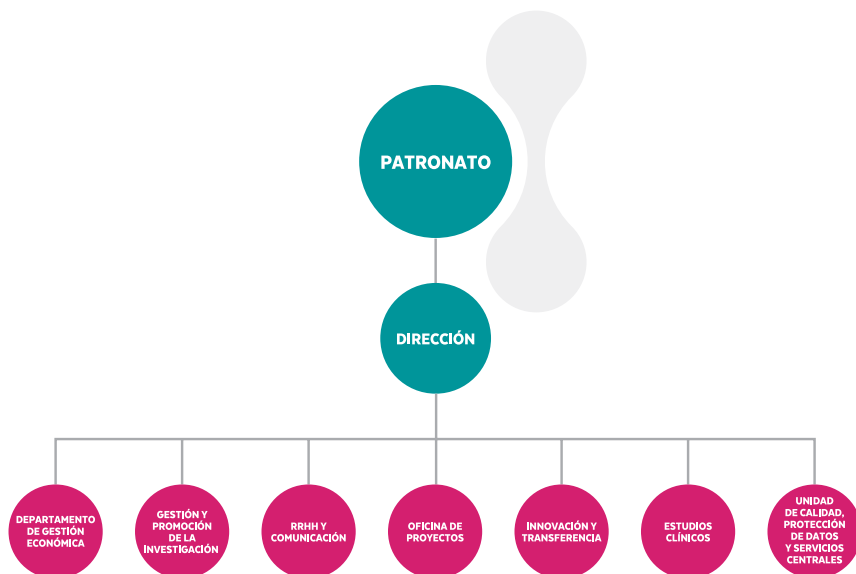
PATRONATO

DIRECCIÓN

DEPARTAMENTO DE GESTIÓN ECONÓMICA

GESTIÓN Y PROMOCIÓN DE LA INVESTIGACIÓN

RRHH Y COMUNICACIÓN

OFICINA DE PROYECTOS

INNOVACIÓN Y TRANSFERENCIA

ESTUDIOS CLÍNICOS

UNIDAD DE CALIDAD, PROTECCIÓN DE DATOS Y SERVICIOS CENTRALES